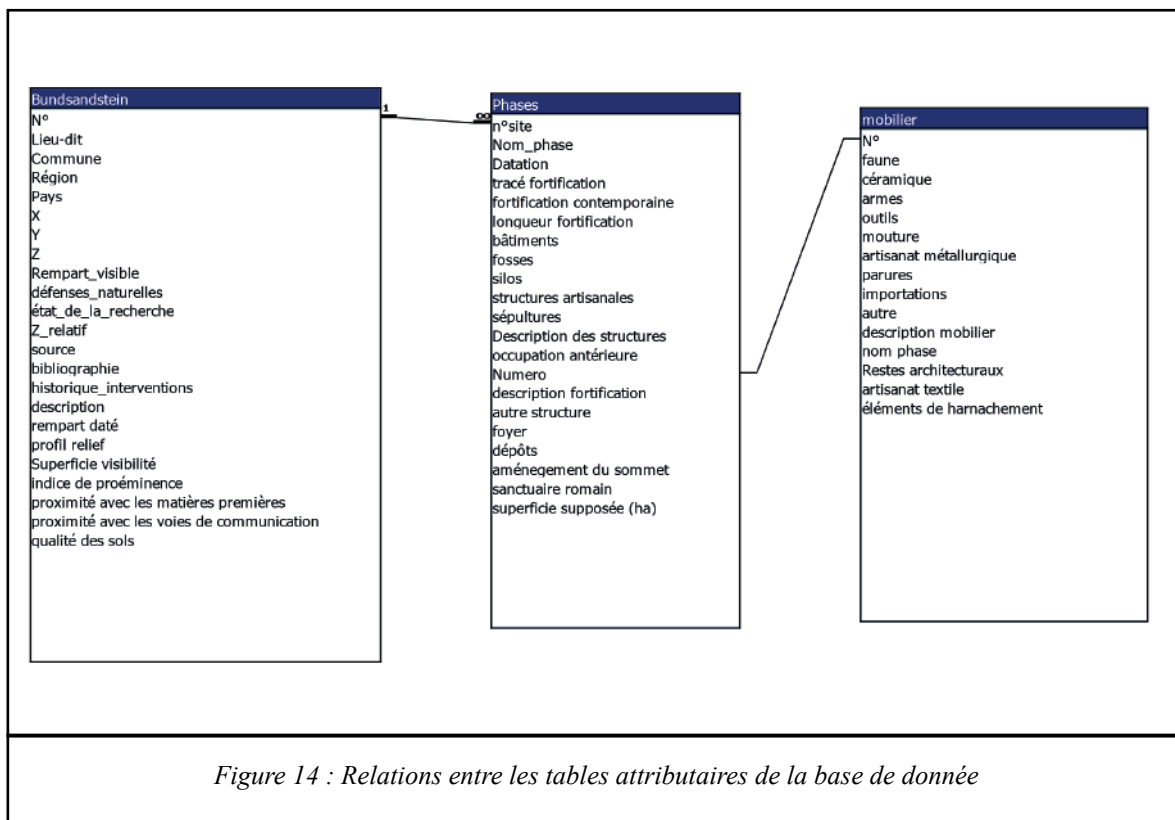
Bundsandstein
N°
Lieu-dit
Commune
Région
Pays
X
Y
Z
Rempart_visible
défenses_naturelles
état_de_la_recherche
Z_relatif
source
bibliographie
historique_interventions
description
rempart daté
profil relief
Superficie visibilité
indice de proéminence
proximité avec les matières premières
proximité avec les voies de communication
qualité des sols

1

∞

Phases
n°site
Nom_phase
Datation
tracé fortification
fortification contemporaine
longueur fortification
bâtiments
fosses
silos
structures artisanales
sépultures
Description des structures
occupation antérieure
Numero
description fortification
autre structure
foyer
dépôts
aménegement du sommet
sanctuaire romain
superficie supposée (ha)

mobilier
N°
faune
céramique
armes
outils
mouture
artisanat métallurgique
parures
importations
autre
description mobilier
nom phase
Restes architecturaux
artisanat textile
éléments de harnachement

Figure 14 : Relations entre les tables attributaires de la base de donnée